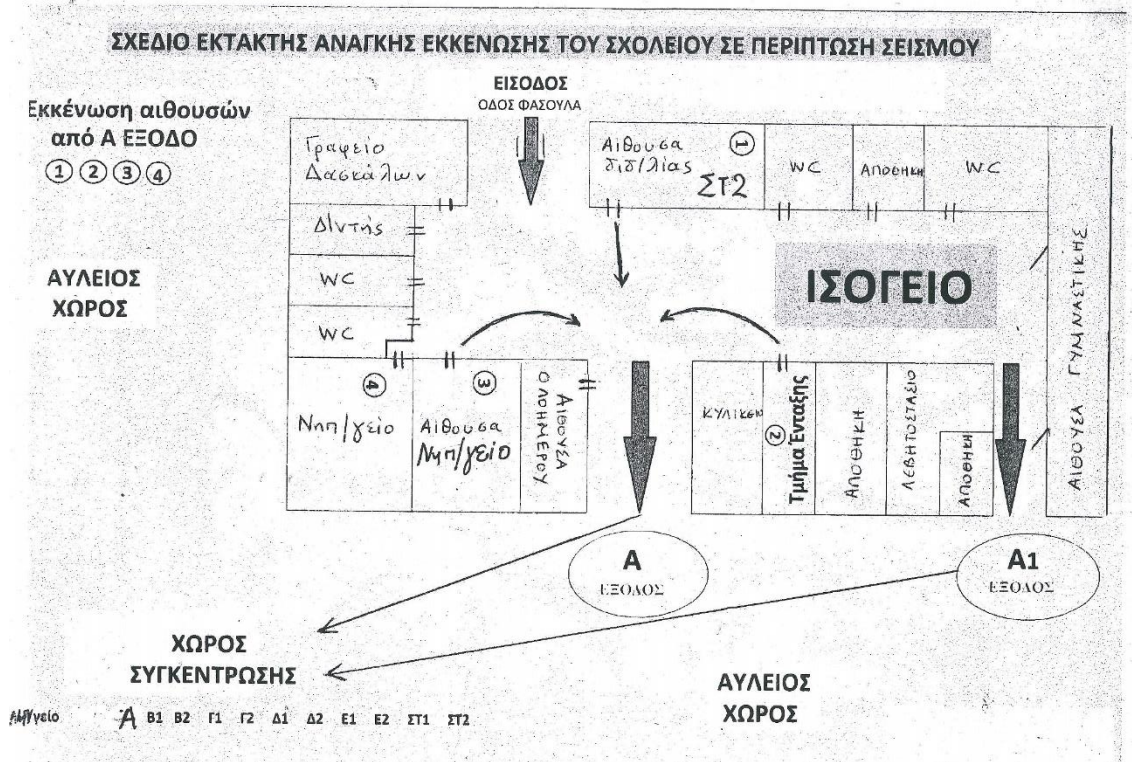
ΣΧΕΔΙΟ ΕΚΤΑΚΤΗΣ ΑΝΑΓΚΗΣ ΕΚΚΕΝΩΣΗΣ ΤΟΥ ΣΧΟΛΕΙΟΥ ΣΕ ΠΕΡΙΠΤΩΣΗ ΣΕΙΣΜΟΥ

Εκκένωση αιθουσών από Α ΕΞΟΔΟ
① ② ③ ④

ΕΙΣΟΔΟΣ
ΟΔΟΣ ΦΑΣΟΥΛΑ

Γραφείο Δασκάλων

Αίθουσα διδ/λίας ① ΣΤ2

WC

Αποθηκη

WC

Δ/ντής

WC

WC

ΑΥΛΕΙΟΣ ΧΩΡΟΣ

ΙΣΟΓΕΙΟ

ΑΙΘΟΥΣΑ ΓΥΜΝΑΣΤΙΚΗΣ

④ Νηπ/γείο

③ Αίθουσα Νηπ/γείο

ΑΙΘΟΥΣΑ ΟΛΟΗΜΕΡΟΥ

Κυλικείο

② Τμήμα Ένταξης

ΑΠΟΘΗΚΗ

ΛΕΒΗΤΟΣΤΑΣΙΟ

ΑΠΟΘΗΚΗ

Α
ΕΞΟΔΟΣ

Α1
ΕΞΟΔΟΣ

ΧΩΡΟΣ ΣΥΓΚΕΝΤΡΩΣΗΣ

ΑΥΛΕΙΟΣ ΧΩΡΟΣ

Νηπ/γείο Α Β1 Β2 Γ1 Γ2 Δ1 Δ2 Ε1 Ε2 ΣΤ1 ΣΤ2